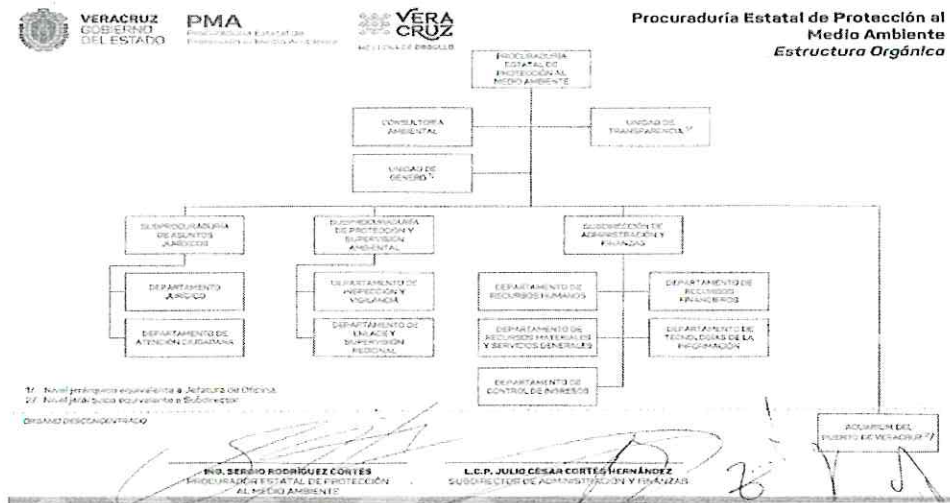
VERACRUZ GOBIERNO DEL ESTADO

PMA Procuraduría Estatal de Protección al Medio Ambiente

VERA CRUZ ME LLENA DE ORGULLO

Procuraduría Estatal de Protección al Medio Ambiente
Estructura Orgánica

PROCURADURÍA ESTATAL DE PROTECCIÓN AL MEDIO AMBIENTE

CONSULTORÍA AMBIENTAL

UNIDAD DE TRANSPARENCIA 1/

UNIDAD DE GÉNERO 1/

SUBPROCURADURÍA DE ASUNTOS JURÍDICOS

SUBPROCURADURÍA DE PROTECCIÓN Y SUPERVISIÓN AMBIENTAL

SUBDIRECCIÓN DE ADMINISTRACIÓN Y FINANZAS

DEPARTAMENTO JURÍDICO

DEPARTAMENTO DE ATENCIÓN CIUDADANA

DEPARTAMENTO DE INSPECCIÓN Y VIGILANCIA

DEPARTAMENTO DE ENLACE Y SUPERVISIÓN REGIONAL

DEPARTAMENTO DE RECURSOS HUMANOS

DEPARTAMENTO DE RECURSOS FINANCIEROS

DEPARTAMENTO DE RECURSOS MATERIALES Y SERVICIOS GENERALES

DEPARTAMENTO DE TECNOLOGÍAS DE LA INFORMACIÓN

DEPARTAMENTO DE CONTROL DE INGRESOS

1/ Nivel jerárquico equivalente a Jefatura de Oficina
2/ Nivel jerárquico equivalente a Subdirector

ÓRGANO DESCONCENTRADO

ACUARIUM DEL PUERTO DE VERACRUZ 2/

ING. SERGIO RODRÍGUEZ CORTÉS
PROCURADOR ESTATAL DE PROTECCIÓN AL MEDIO AMBIENTE

L.C.P. JULIO CÉSAR CORTÉS HERNÁNDEZ
SUBDIRECTOR DE ADMINISTRACIÓN Y FINANZAS